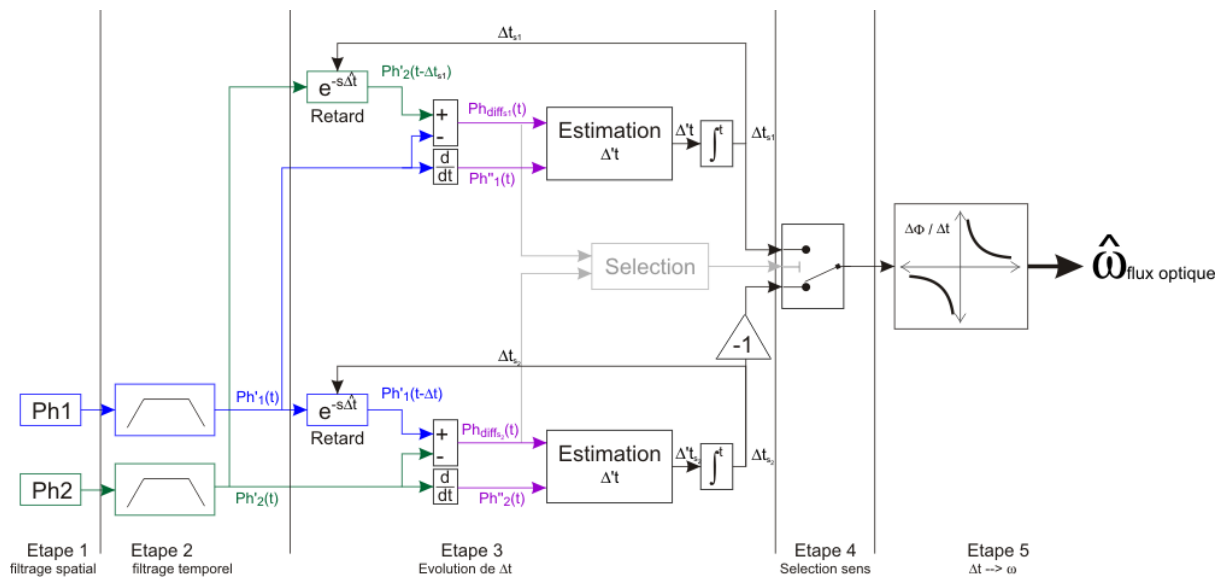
$\Delta t_{s1}$

$e^{-s\hat{\Delta t}}$

$Ph'_2(t-\Delta t_{s1})$

Retard

+

-

$Ph_{diffs1}(t)$

Estimation

$\Delta't$

$\Delta't$

$\int^t$

$\Delta t_{s1}$

$\frac{d}{dt}$

$Ph''_1(t)$

Selection

$\Delta\Phi / \Delta t$

$\hat{\omega}_{flux\ optique}$

-1

$\Delta t_{s_2}$

Ph1

$Ph'_1(t)$

$e^{-s\hat{\Delta t}}$

$Ph'_1(t-\Delta t)$

Retard

+

-

$Ph_{diffs_2}(t)$

Estimation

$\Delta't$

$\Delta't_{s_2}$

$\int^t$

$\Delta t_{s_2}$

$\frac{d}{dt}$

$Ph''_2(t)$

Ph2

$Ph'_2(t)$

Etape 1
filtrage spatial

Etape 2
filtrage temporel

Etape 3
Evolution de $\Delta t$

Etape 4
Selection sens

Etape 5
$\Delta t \dashrightarrow \omega$